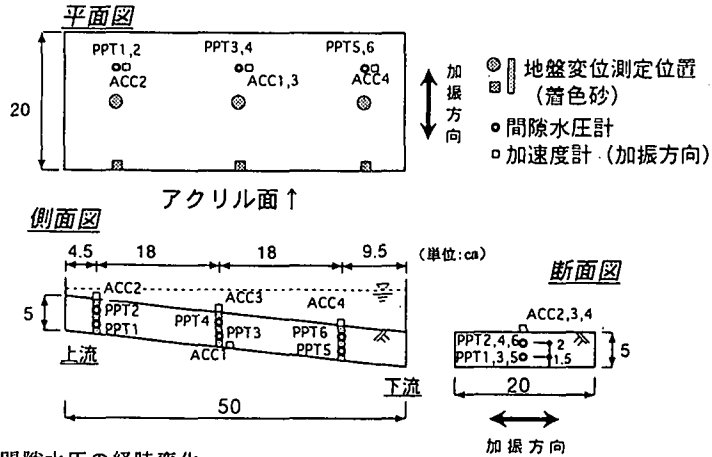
平面図

PPT1,2
ACC2

PPT3,4
ACC1,3

PPT5,6
ACC4

20

加振方向

地盤変位測定位置（着色砂）
間隙水圧計
加速度計（加振方向）

アクリル面↑

側面図

4.5
18
18
9.5
(単位:cm)

ACC2
PPT2
PPT1
5
上流
ACC3
PPT4
PPT3
ACC1
ACC4
PPT6
PPT5
下流
50

断面図

ACC2,3,4
PPT2,4,6
PPT1,3,5
2
1.5
5
20

加振方向

間隙水圧の経時変化